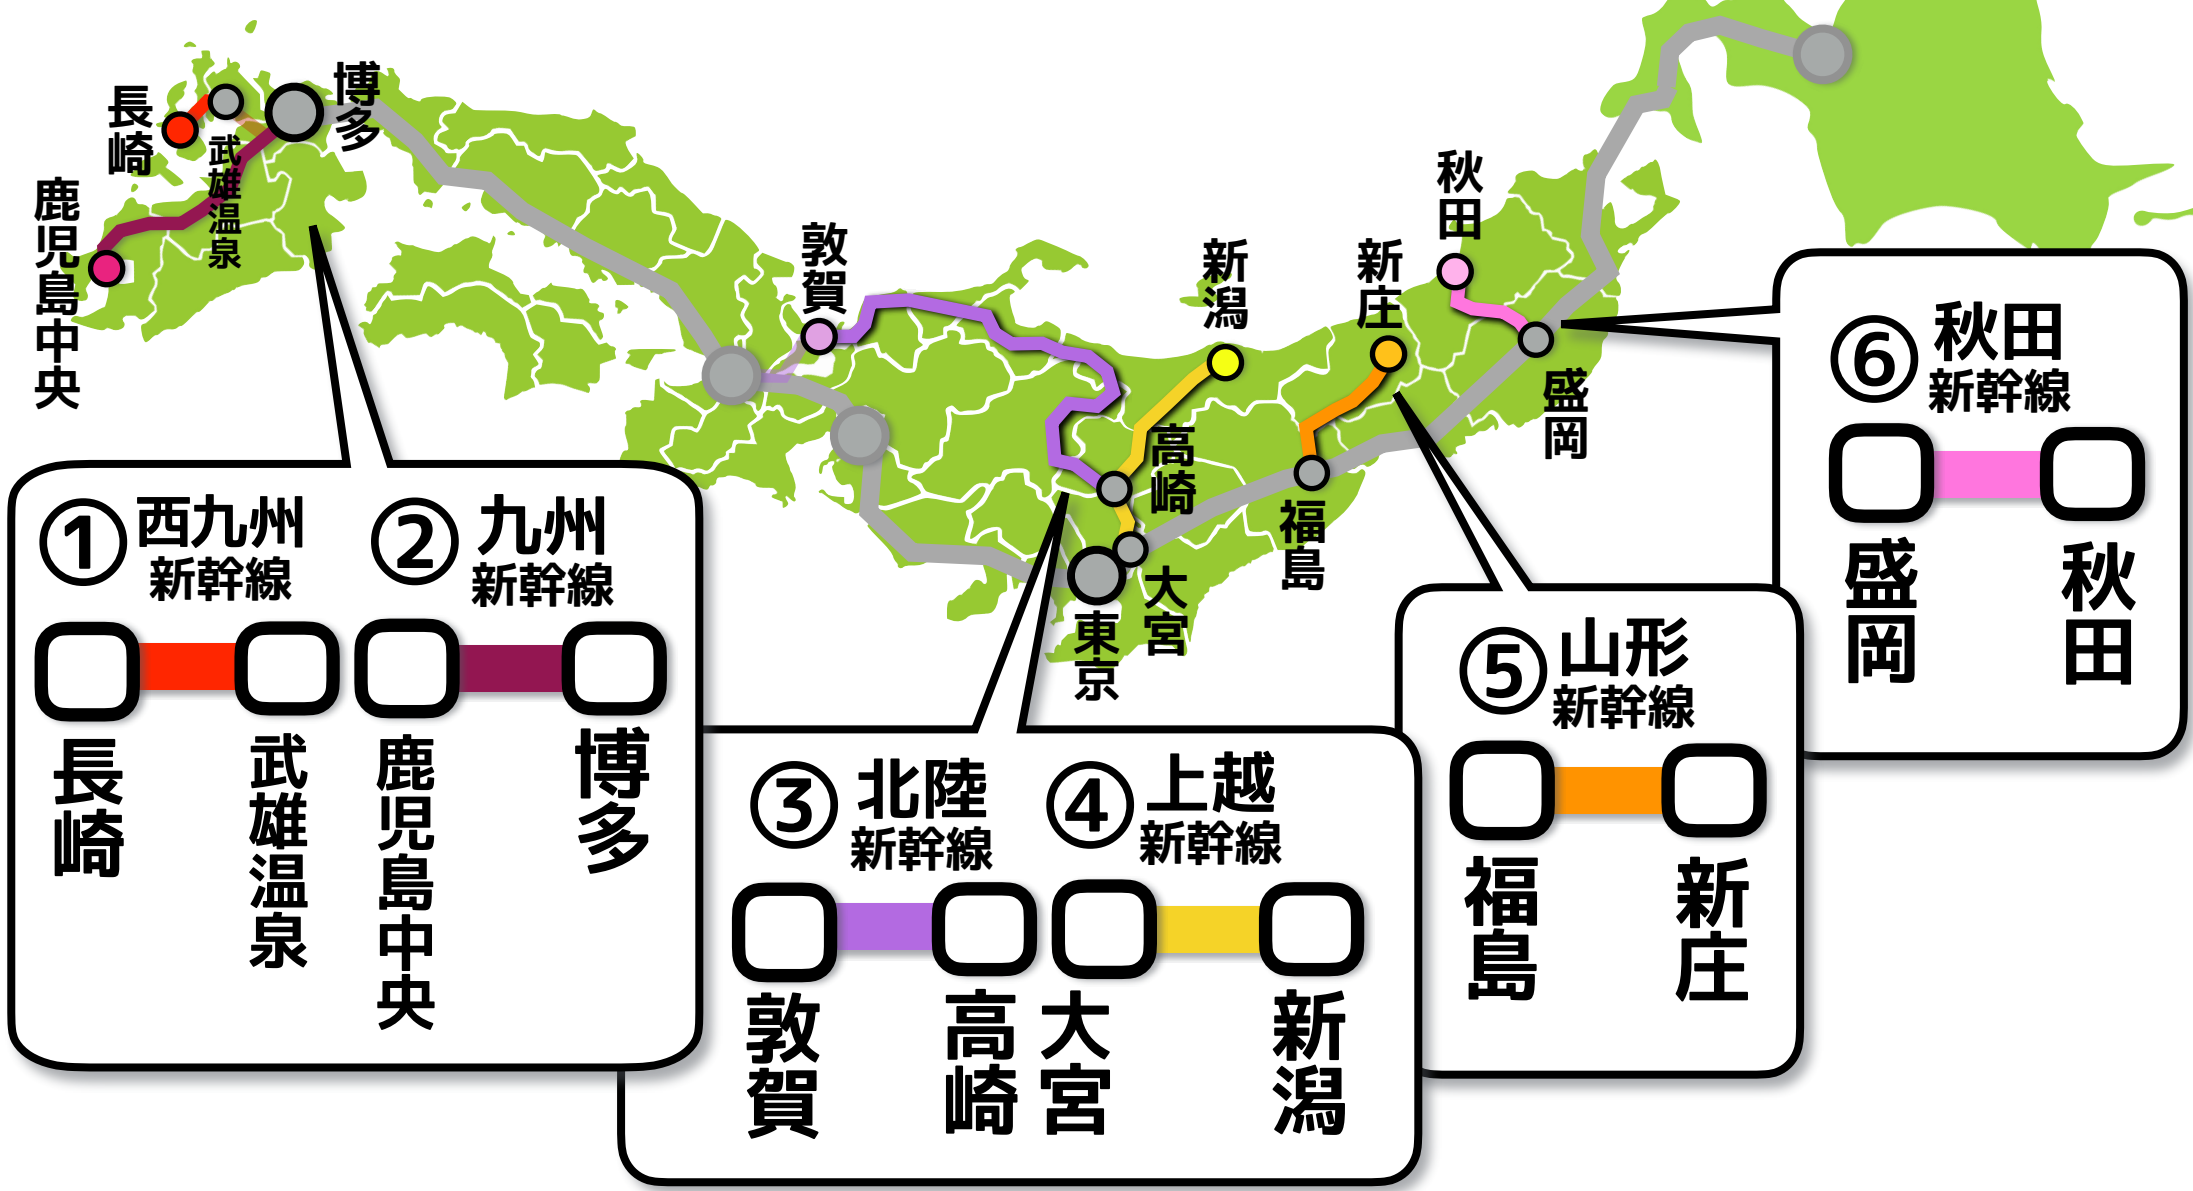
長崎
武雄温泉
博多
鹿児島中央
敦賀
新潟
新庄
秋田
盛岡
高崎
福島
大宮
東京

①西九州新幹線
長崎 武雄温泉

②九州新幹線
鹿児島中央 博多

③北陸新幹線
敦賀 高崎

④上越新幹線
大宮 新潟

⑤山形新幹線
福島 新庄

⑥秋田新幹線
盛岡 秋田